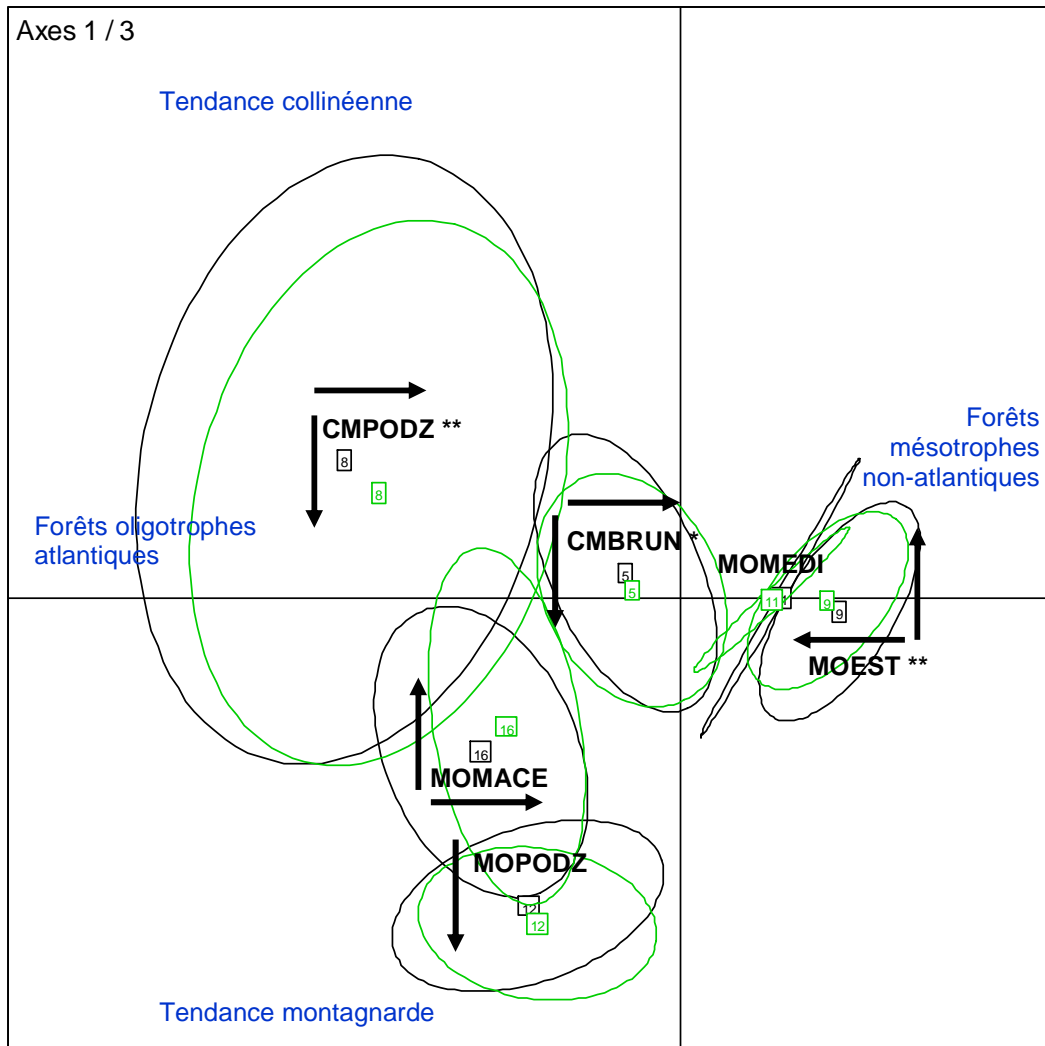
Axes 1 / 3

Tendance collinéenne

Forêts mésotrophes non-atlantiques

CMPODZ **

8

8

Forêts oligotrophes atlantiques

CMBRUN *

5

5

MOMEDI

11

11

9

9

MOEST **

16

16

MOMACE

MOPODZ

12

12

Tendance montagnarde